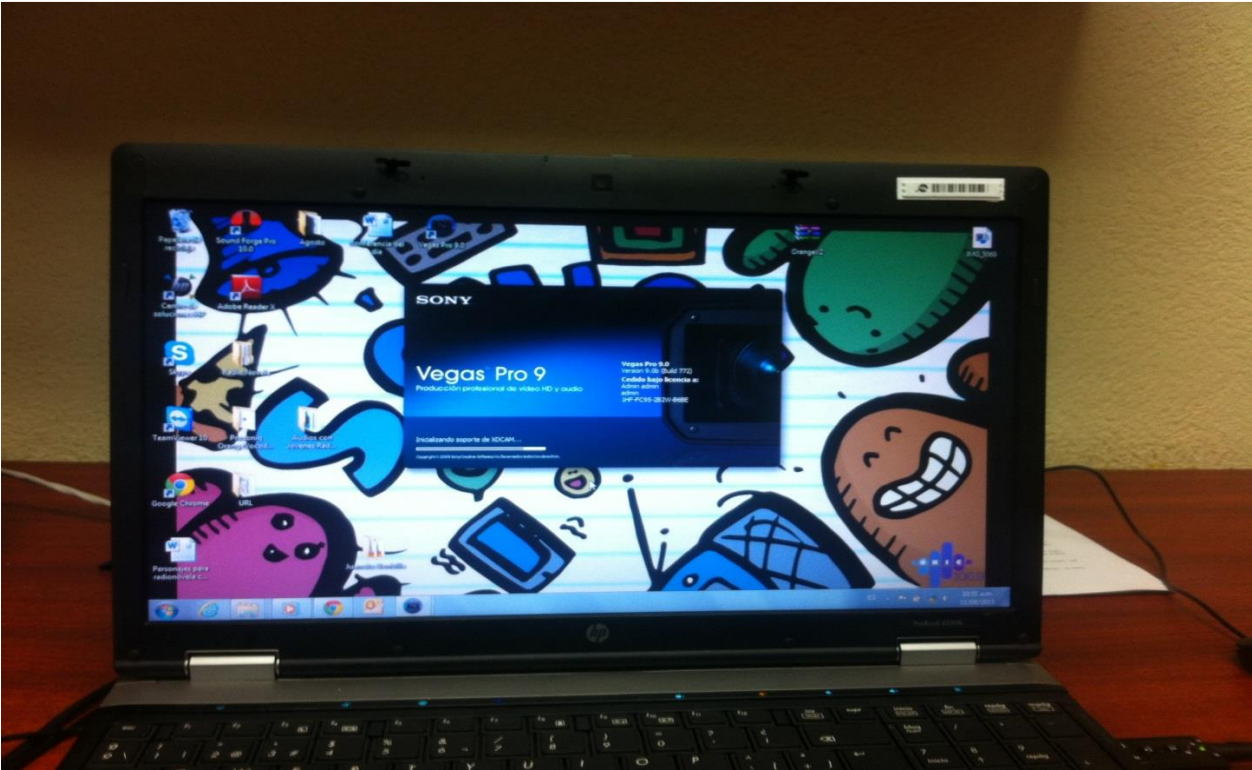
Papelera de reciclaje
Sound Forge Pro 10.0
Agosto
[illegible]
Vegas Pro 9.0
Orange2
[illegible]
Centro de soluciones HP
Adobe Reader X
Skype
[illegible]
TeamViewer 10
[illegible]
Audios con Jovenes Rad...
Google Chrome
URL
Personajes para radionovela c...
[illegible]

SONY
Vegas Pro 9
Producción profesional de vídeo HD y audio
Vegas Pro 9.0
Versión 9.0b (Build 772)
Cedido bajo licencia a:
Admin admin
admin
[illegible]
Inicializando soporte de XDCAM...
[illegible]

hp